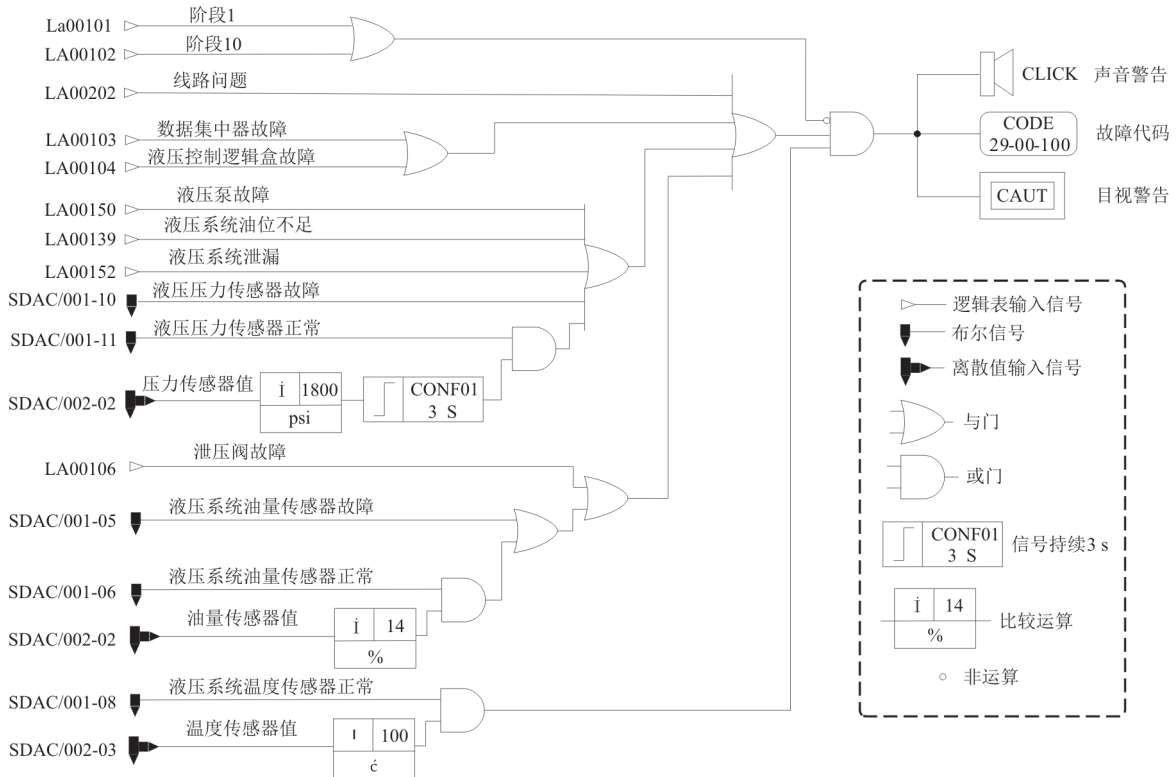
La00101 阶段1
LA00102 阶段10
LA00202 线路问题
LA00103 数据集中器故障
LA00104 液压控制逻辑盒故障
LA00150 液压泵故障
LA00139 液压系统油位不足
LA00152 液压系统泄漏
SDAC/001-10 液压压力传感器故障
SDAC/001-11 液压压力传感器正常
SDAC/002-02 压力传感器值

| İ | 1800 |
|---|---|
| psi | |

CONF01 3 S

LA00106 泄压阀故障
SDAC/001-05 液压系统油量传感器故障
SDAC/001-06 液压系统油量传感器正常
SDAC/002-02 油量传感器值

| İ | 14 |
|---|---|
| % | |

SDAC/001-08 液压系统温度传感器正常
SDAC/002-03 温度传感器值

| ı | 100 |
|---|---|
| ć | |

CLICK 声音警告
CODE 29-00-100 故障代码
CAUT 目视警告

逻辑表输入信号
布尔信号
离散值输入信号
与门
或门
CONF01 3 S 信号持续3 s

| İ | 14 |
|---|---|
| % | |

比较运算
○ 非运算